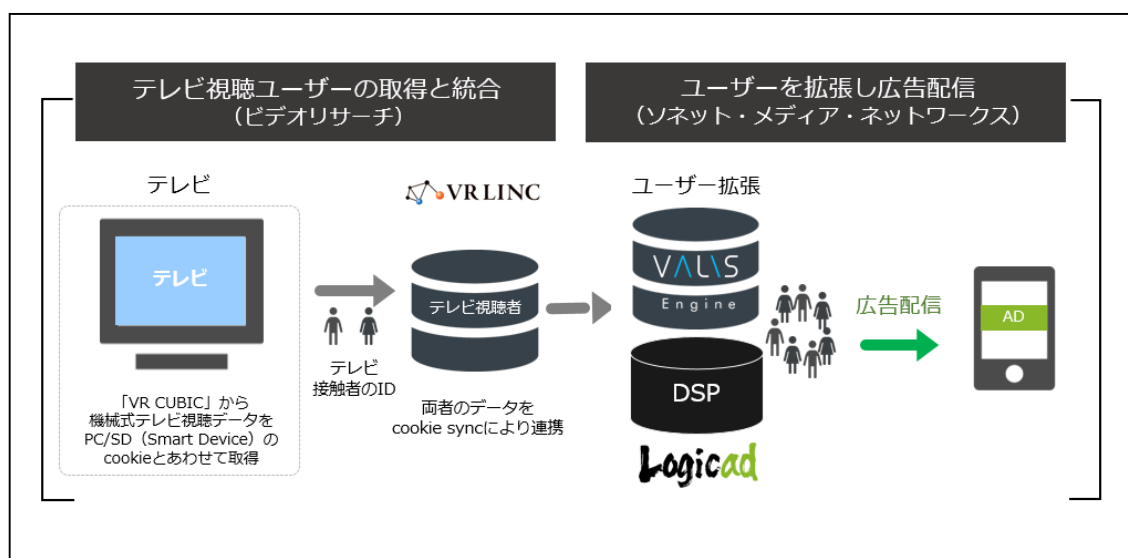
テレビ視聴ユーザーの取得と統合
（ビデオリサーチ）

ユーザーを拡張し広告配信
（ソネット・メディア・ネットワークス）

テレビ

テレビ

「VR CUBIC」から機械式テレビ視聴データをPC/SD（Smart Device）のcookieとあわせて取得

テレビ
接触者のID

VR LINC

テレビ視聴者

両者のデータをcookie syncにより連携

ユーザー拡張

VALIS
Engine

DSP

Logicad

広告配信

AD